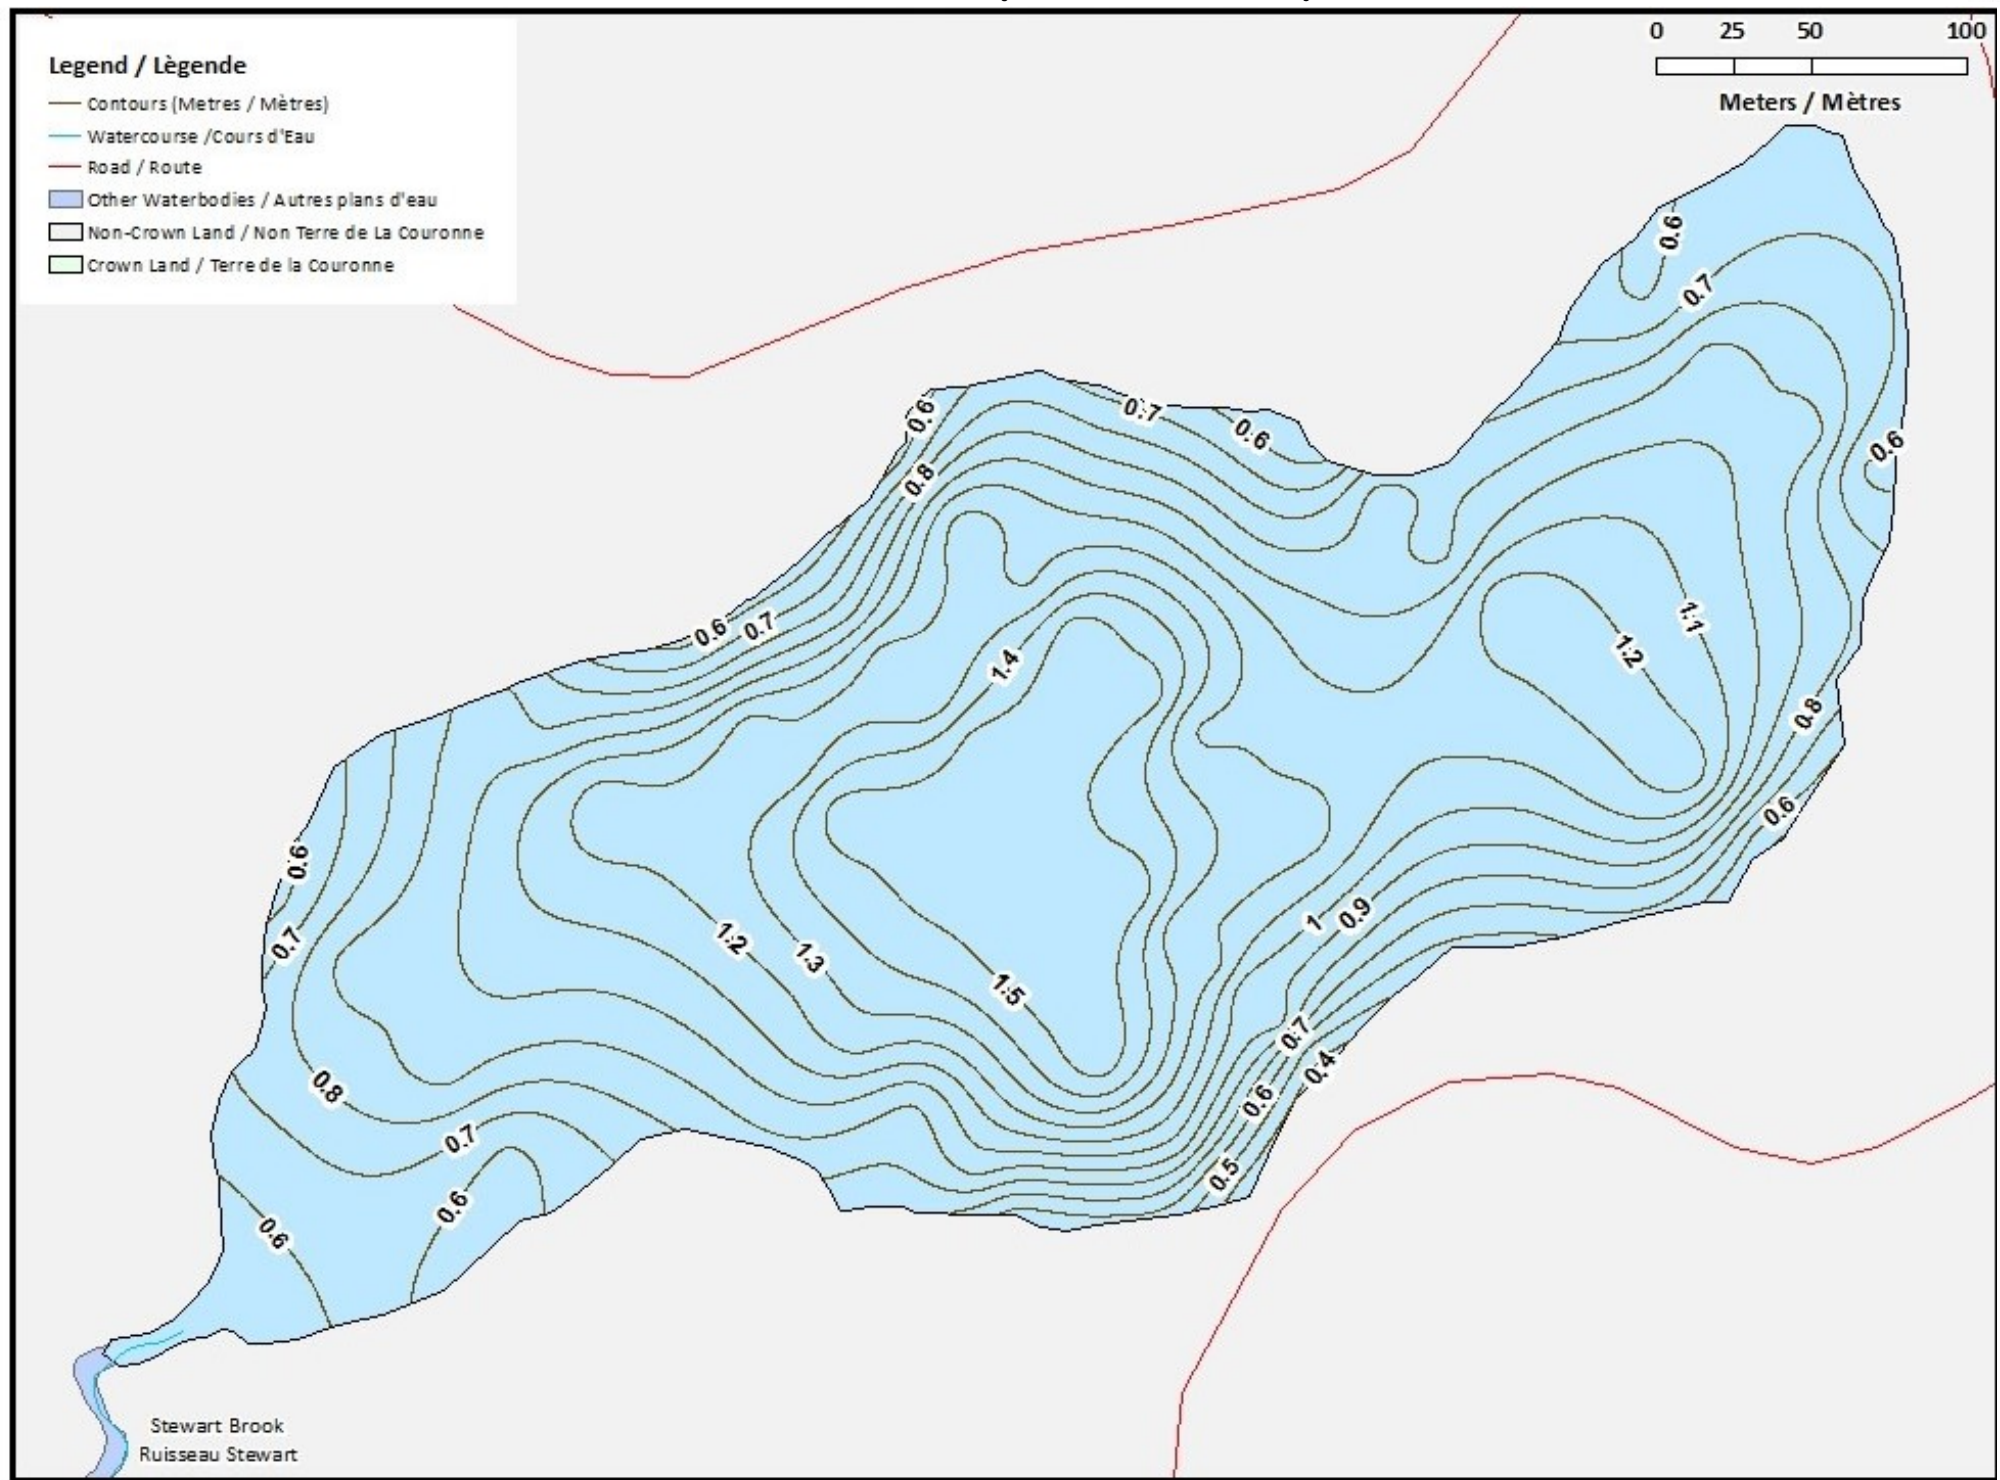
Legend / Lègende
Contours (Metres / Mètres)
Watercourse /Cours d'Eau
Road / Route
Other Waterbodies / Autres plans d'eau
Non-Crown Land / Non Terre de La Couronne
Crown Land / Terre de la Couronne

0 25 50 100
Meters / Mètres

0.6
0.7
0.7
0.6
0.6
0.8
0.6
0.6
0.7
1.1
1.4
1.2
0.8
0.6
0.6
0.7
1
0.9
1.2
1.3
1.5
0.7
0.4
0.8
0.6
0.7
0.5
0.6
0.6

Stewart Brook
Ruisseau Stewart